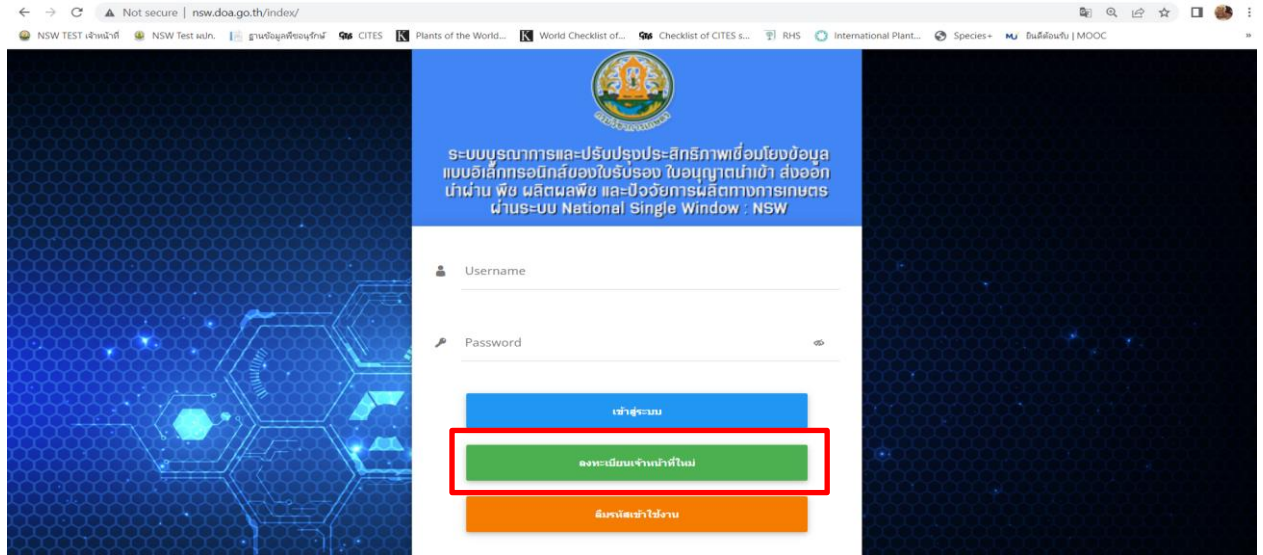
Not secure | nsw.doa.go.th/index/

NSW TEST เจ้าหน้าที่ NSW Test ผปก. ฐานข้อมูลพืชอนุรักษ์ CITES Plants of the World... World Checklist of... Checklist of CITES s... RHS International Plant... Species+ ยินดีต้อนรับ | MOOC

ระบบบูรณาการและปรับปรุงประสิทธิภาพเชื่อมโยงข้อมูลแบบอิเล็กทรอนิกส์ของใบรับรอง ใบอนุญาตนำเข้า ส่งออก นำผ่าน พืช ผลิตผลพืช และปัจจัยการผลิตทางการเกษตร ผ่านระบบ National Single Window : NSW

Username

Password

เข้าสู่ระบบ

ลงทะเบียนเจ้าหน้าที่ใหม่

ลืมรหัสเข้าใช้งาน